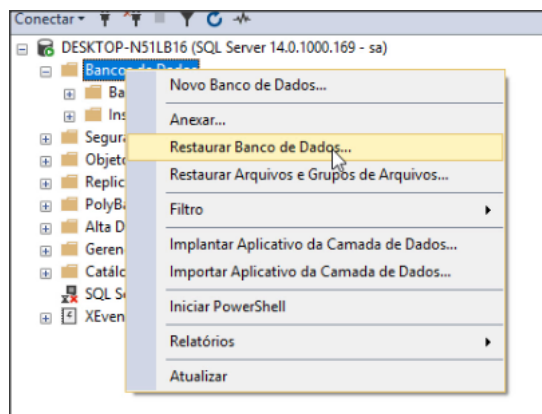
Conectar ▾

DESKTOP-N51LB16 (SQL Server 14.0.1000.169 - sa)
Banco de Dados
Ba
Ins
Segura
Objeto
Replic
PolyBa
Alta D
Geren
Catálo
SQL Se
XEven

Novo Banco de Dados...
Anexar...
Restaurar Banco de Dados...
Restaurar Arquivos e Grupos de Arquivos...
Filtro
Implantar Aplicativo da Camada de Dados...
Importar Aplicativo da Camada de Dados...
Iniciar PowerShell
Relatórios
Atualizar